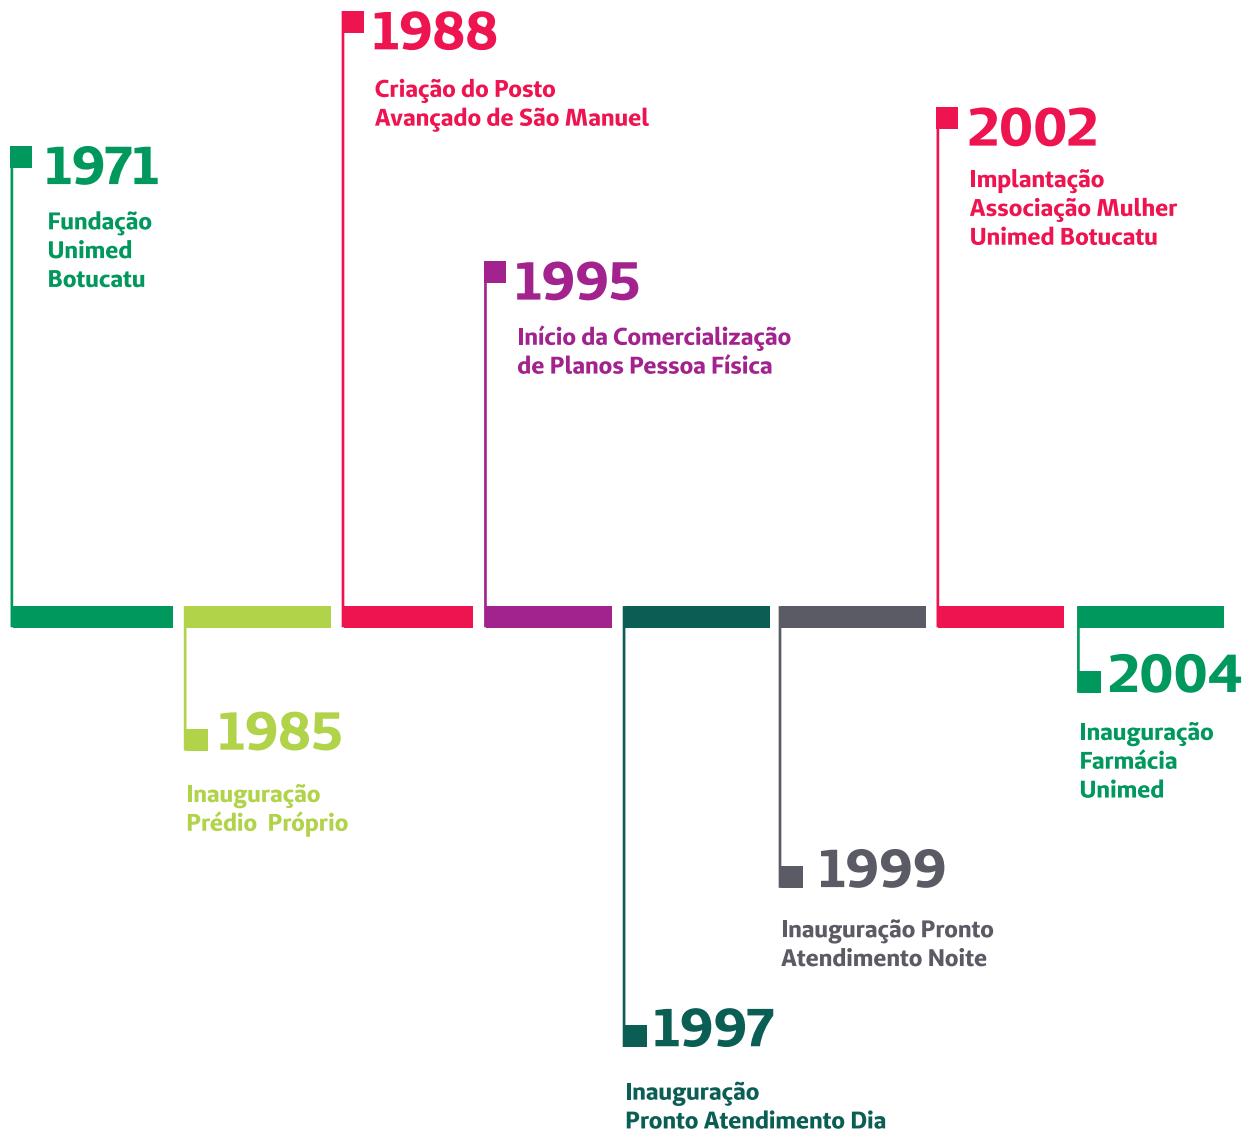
1971
Fundação Unimed Botucatu

1985
Inauguração Prédio  Próprio

1988
Criação do Posto Avançado de São Manuel

1995
Início da Comercialização de Planos Pessoa Física

1997
Inauguração Pronto Atendimento Dia

1999
Inauguração Pronto Atendimento Noite

2002
Implantação Associação Mulher Unimed Botucatu

2004
Inauguração Farmácia Unimed